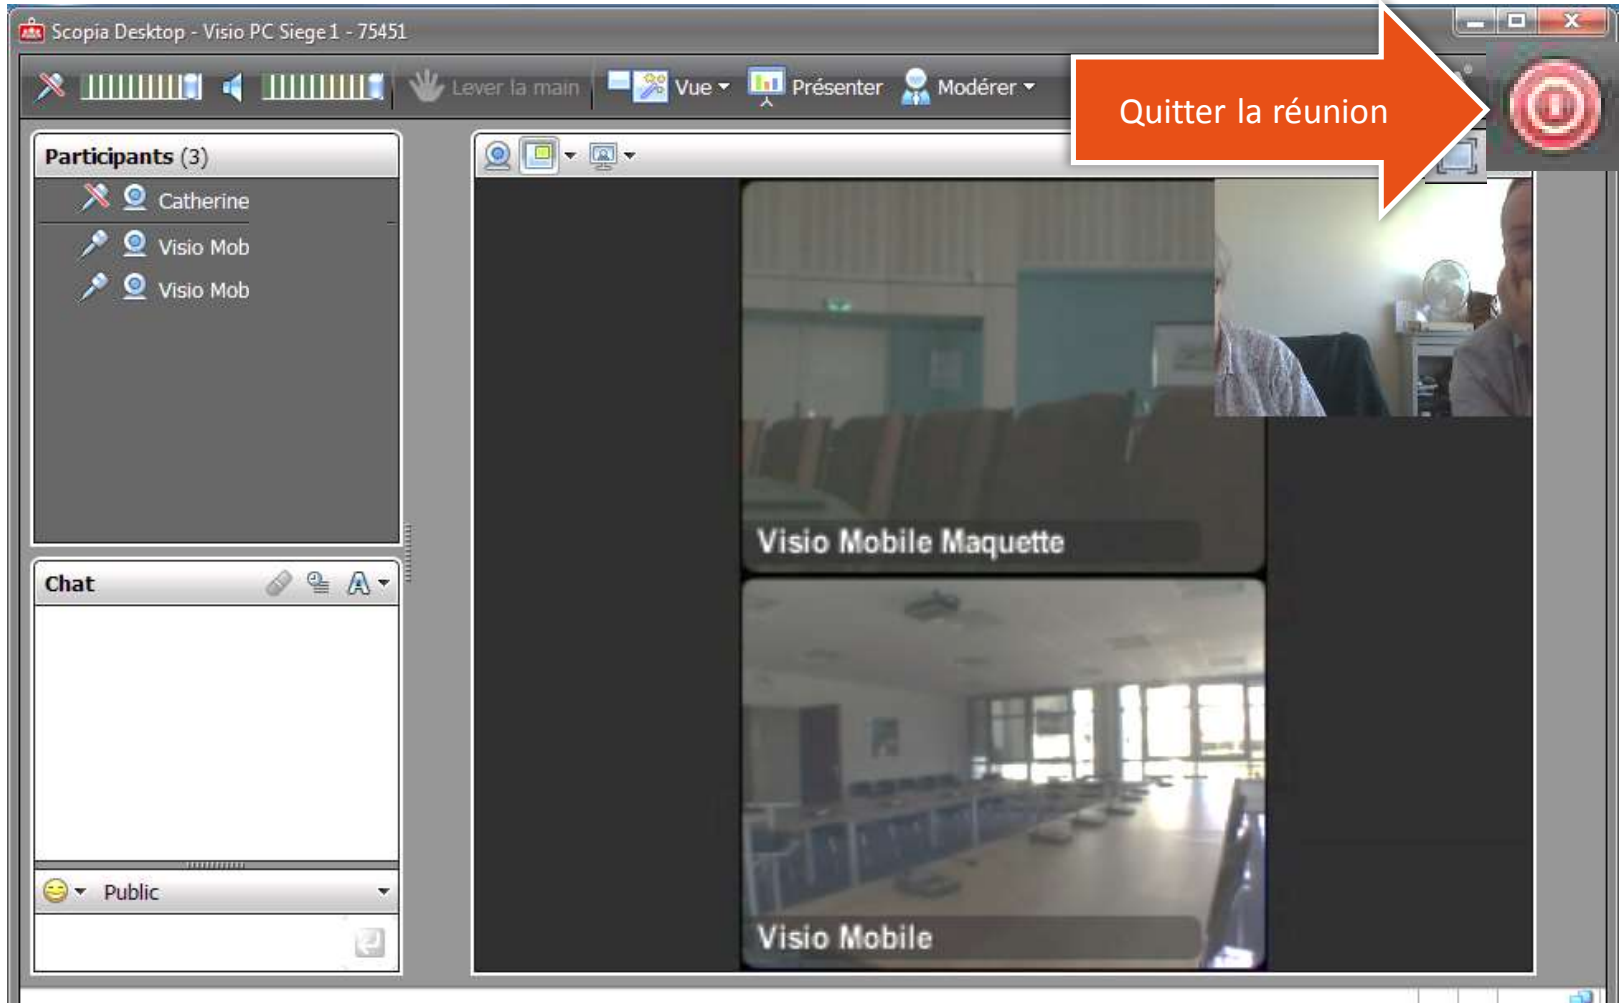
Scopia Desktop - Visio PC Siege 1 - 75451

Lever la main

Vue

Présenter

Modérer

Quitter la réunion

Participants (3)

Catherine

Visio Mob

Visio Mob

Chat

Public

Visio Mobile Maquette

Visio Mobile